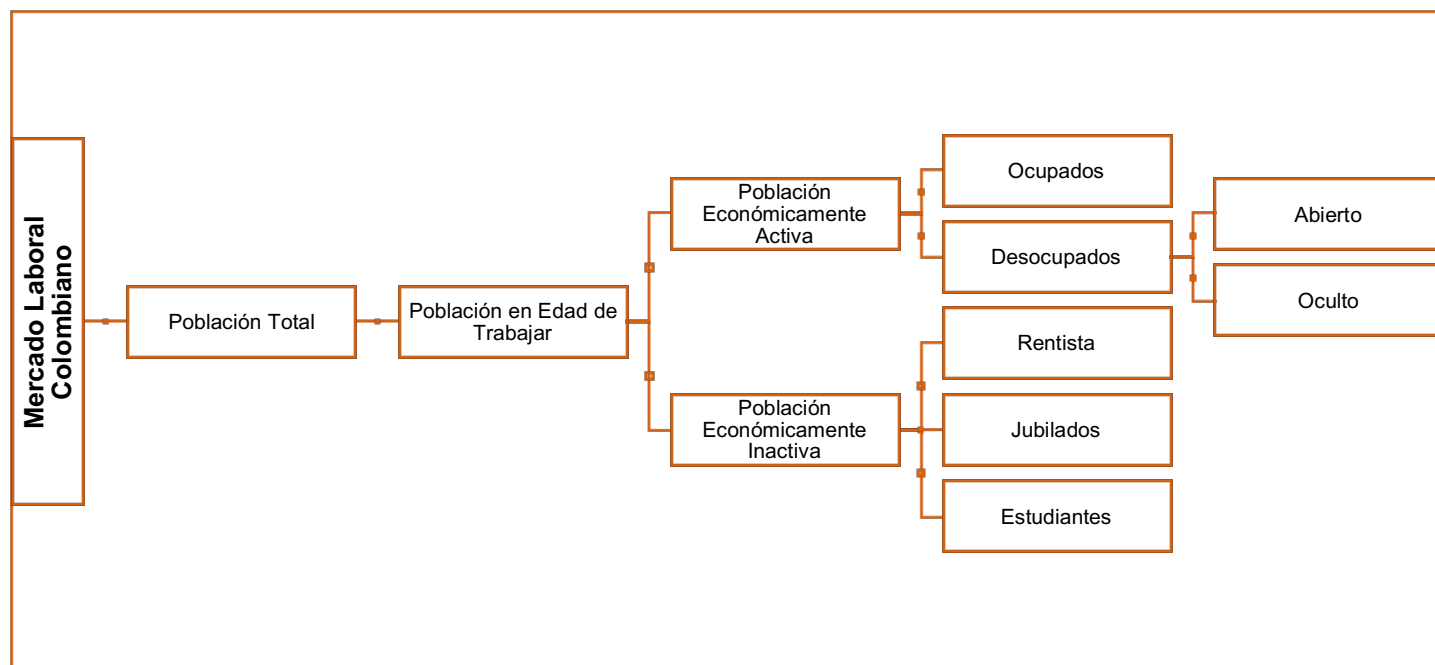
Mercado Laboral Colombiano

Población Total

Población en Edad de Trabajar

Población Económicamente Activa

Ocupados

Desocupados

Abierto

Oculto

Población Económicamente Inactiva

Rentista

Jubilados

Estudiantes